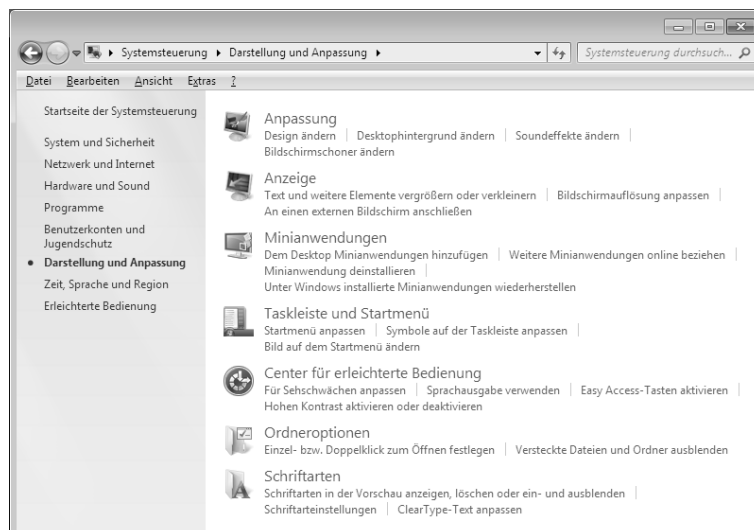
▸ Systemsteuerung ▸ Darstellung und Anpassung ▸

Systemsteuerung durchsuch...

Datei Bearbeiten Ansicht Extras ?

Startseite der Systemsteuerung

System und Sicherheit

Netzwerk und Internet

Hardware und Sound

Programme

Benutzerkonten und Jugendschutz

• Darstellung und Anpassung

Zeit, Sprache und Region

Erleichterte Bedienung

Anpassung

Design ändern | Desktophintergrund ändern | Soundeffekte ändern | Bildschirmschoner ändern

Anzeige

Text und weitere Elemente vergrößern oder verkleinern | Bildschirmauflösung anpassen | An einen externen Bildschirm anschließen

Minianwendungen

Dem Desktop Minianwendungen hinzufügen | Weitere Minianwendungen online beziehen | Minianwendung deinstallieren | Unter Windows installierte Minianwendungen wiederherstellen

Taskleiste und Startmenü

Startmenü anpassen | Symbole auf der Taskleiste anpassen | Bild auf dem Startmenü ändern

Center für erleichterte Bedienung

Für Sehschwächen anpassen | Sprachausgabe verwenden | Easy Access-Tasten aktivieren | Hohen Kontrast aktivieren oder deaktivieren

Ordneroptionen

Einzel- bzw. Doppelklick zum Öffnen festlegen | Versteckte Dateien und Ordner ausblenden

Schriftarten

Schriftarten in der Vorschau anzeigen, löschen oder ein- und ausblenden | Schriftarteinstellungen | ClearType-Text anpassen